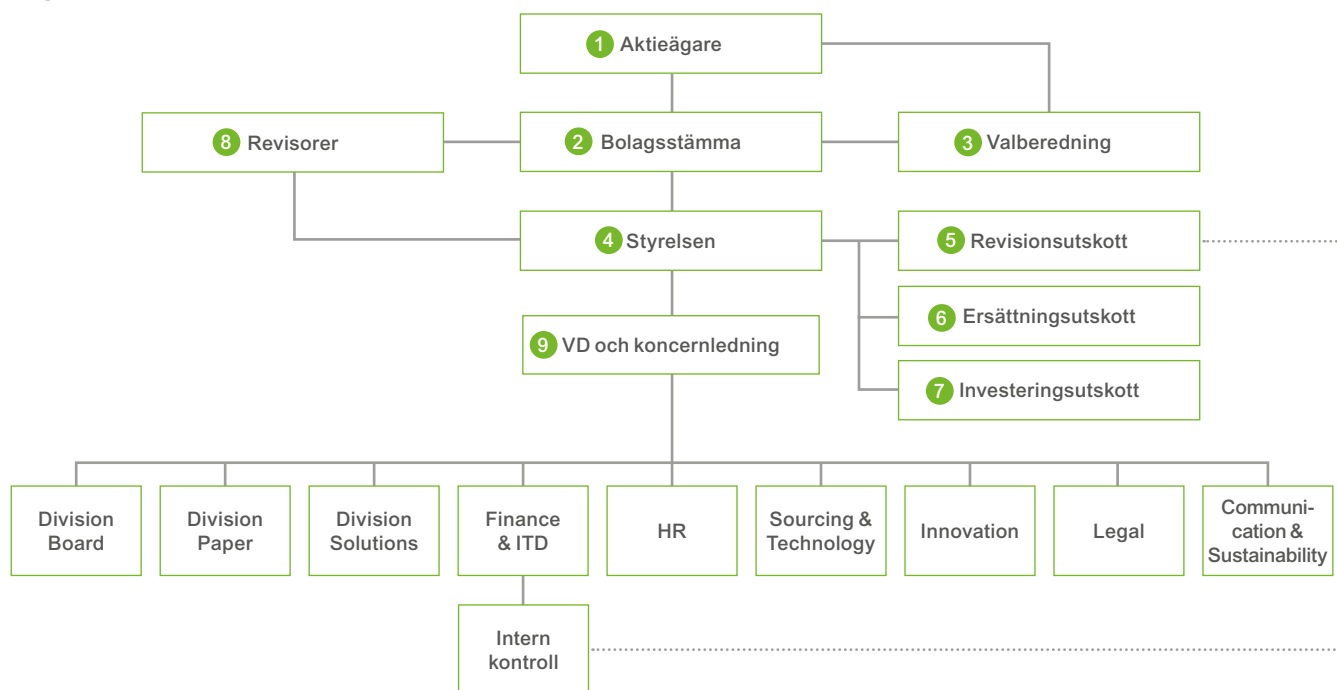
1 Aktieägare

8 Revisorer

2 Bolagsstämma

3 Valberedning

4 Styrelsen

5 Revisionsutskott

6 Ersättningsutskott

7 Investeringsutskott

9 VD och koncernledning

Division Board

Division Paper

Division Solutions

Finance & ITD

HR

Sourcing & Technology

Innovation

Legal

Communication & Sustainability

Intern kontroll